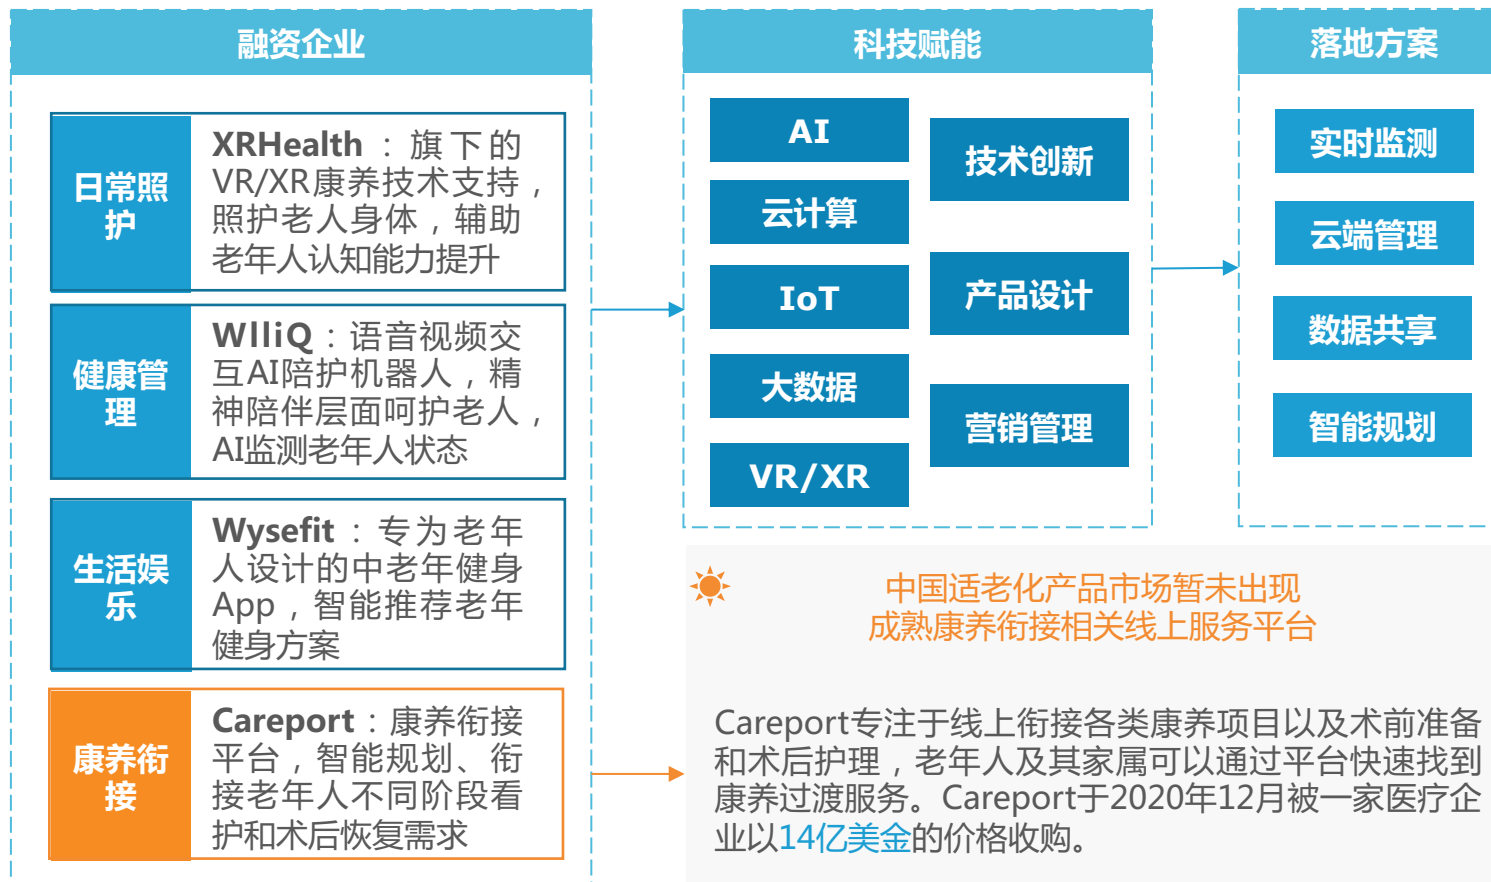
融资企业

日常照护

XRHealth：旗下的VR/XR康养技术支持，照护老人身体，辅助老年人认知能力提升

健康管理

WIliQ：语音视频交互AI陪护机器人，精神陪伴层面呵护老人，AI监测老年人状态

生活娱乐

Wysefit：专为老年人设计的中老年健身App，智能推荐老年健身方案

康养衔接

Careport：康养衔接平台，智能规划、衔接老年人不同阶段看护和术后恢复需求

科技赋能

AI

云计算

IoT

大数据

VR/XR

技术创新

产品设计

营销管理

落地方案

实时监测

云端管理

数据共享

智能规划

中国适老化产品市场暂未出现成熟康养衔接相关线上服务平台

Careport专注于线上衔接各类康养项目以及术前准备和术后护理，老年人及其家属可以通过平台快速找到康养过渡服务。Careport于2020年12月被一家医疗企业以14亿美金的价格收购。